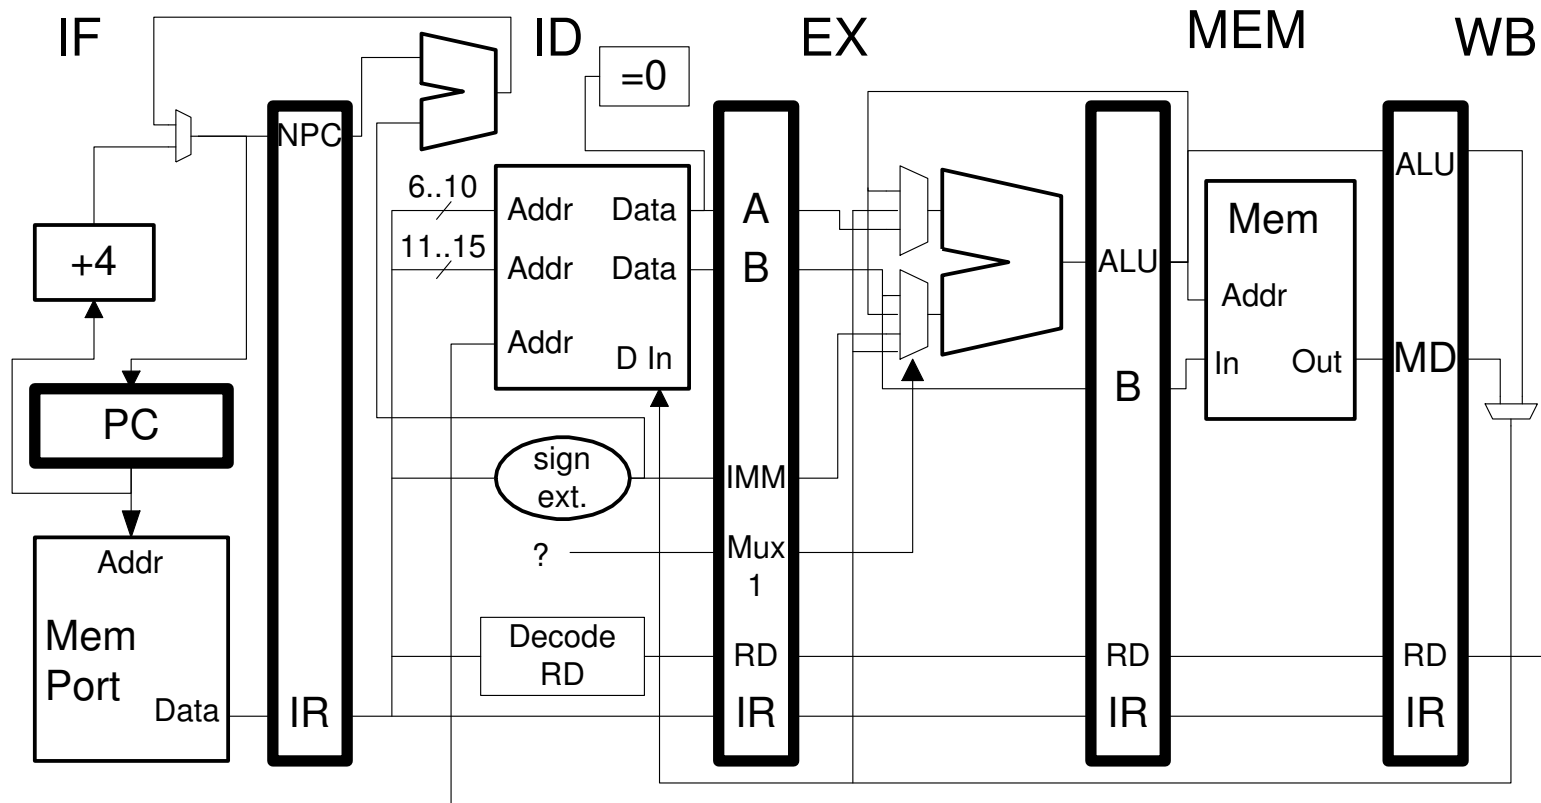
IF ID EX MEM WB

=0

NPC

6..10
Addr Data
11..15
Addr Data
Addr D In

A
B

ALU

Mem
Addr
In Out

ALU

MD

+4

PC

sign ext.

IMM

?

Mux 1

Addr

Mem Port

Data

Decode RD

RD

RD

RD

IR

IR

IR

IR

B